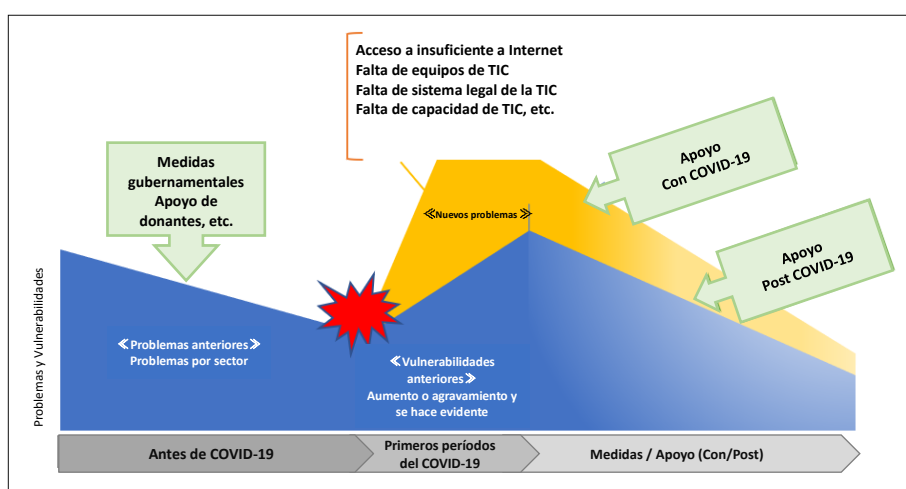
Acceso a insuficiente a Internet
Falta de equipos de TIC
Falta de sistema legal de la TIC
Falta de capacidad de TIC, etc.

Medidas gubernamentales Apoyo de donantes, etc.

≪Nuevos problemas≫

Apoyo Con COVID-19

Apoyo Post COVID-19

Problemas y Vulnerabilidades

≪Problemas anteriores≫
Problemas por sector

≪Vulnerabilidades anteriores≫
Aumento o agravamiento y se hace evidente

Antes de COVID-19

Primeros períodos del COVID-19

Medidas / Apoyo (Con/Post)